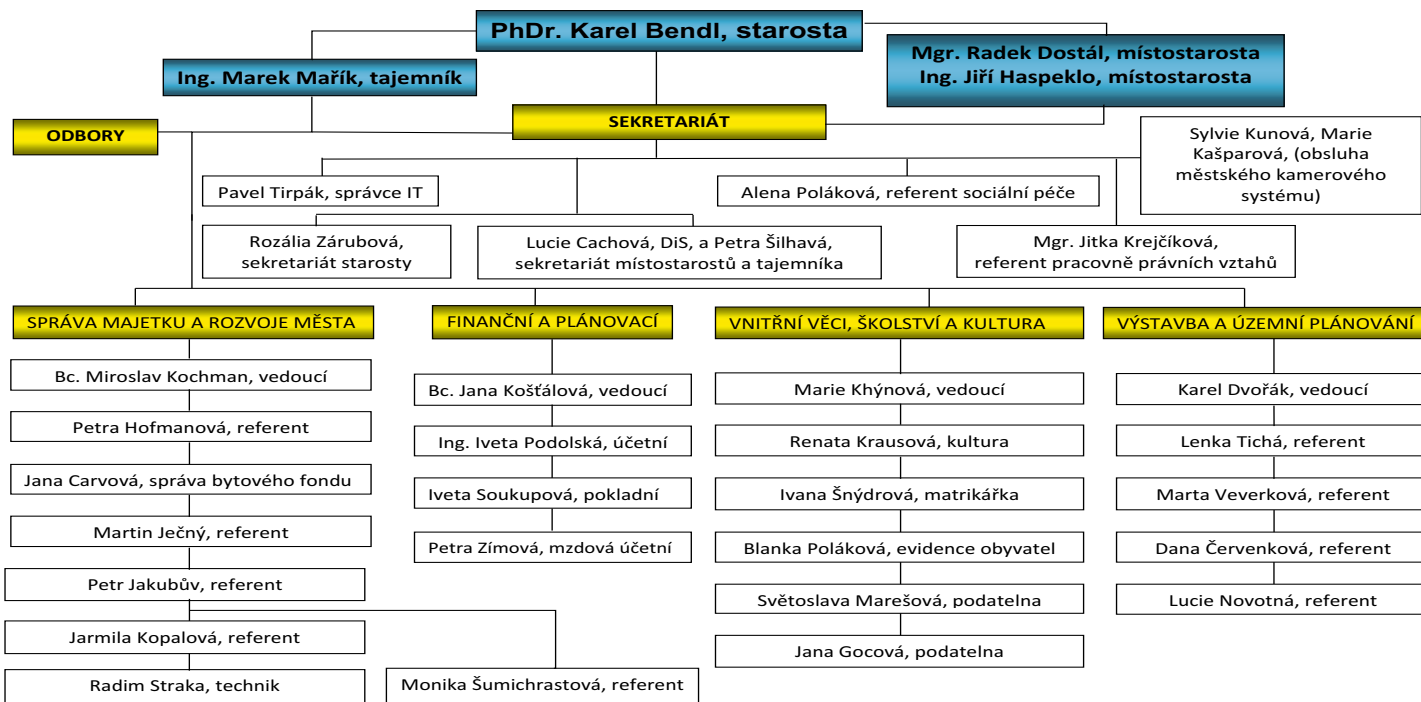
PhDr. Karel Bendl, starosta

Ing. Marek Mařík, tajemník

Mgr. Radek Dostál, místostarosta
Ing. Jiří Haspeklo, místostarosta

ODBORY

SEKRETARIÁT

Sylvie Kunová, Marie Kašparová, (obsluha městského kamerového systému)

Pavel Tirpák, správce IT

Alena Poláková, referent sociální péče

Rozália Zárubová, sekretariát starosty

Lucie Cachová, DiS, a Petra Šilhavá, sekretariát místostarostů a tajemníka

Mgr. Jitka Krejčíková, referent pracovně právních vztahů

SPRÁVA MAJETKU A ROZVOJE MĚSTA

Bc. Miroslav Kochman, vedoucí

Petra Hofmanová, referent

Jana Carvová, správa bytového fondu

Martin Ječný, referent

Petr Jakubův, referent

Jarmila Kopalová, referent

Radim Straka, technik

Monika Šumichrastová, referent

FINANČNÍ A PLÁNOVACÍ

Bc. Jana Košťálová, vedoucí

Ing. Iveta Podolská, účetní

Iveta Soukupová, pokladní

Petra Zímová, mzdová účetní

VNITŘNÍ VĚCI, ŠKOLSTVÍ A KULTURA

Marie Khýnová, vedoucí

Renata Krausová, kultura

Ivana Šnýdrová, matrikářka

Blanka Poláková, evidence obyvatel

Světoslava Marešová, podatelna

Jana Gocová, podatelna

VÝSTAVBA A ÚZEMNÍ PLÁNOVÁNÍ

Karel Dvořák, vedoucí

Lenka Tichá, referent

Marta Veverková, referent

Dana Červenková, referent

Lucie Novotná, referent